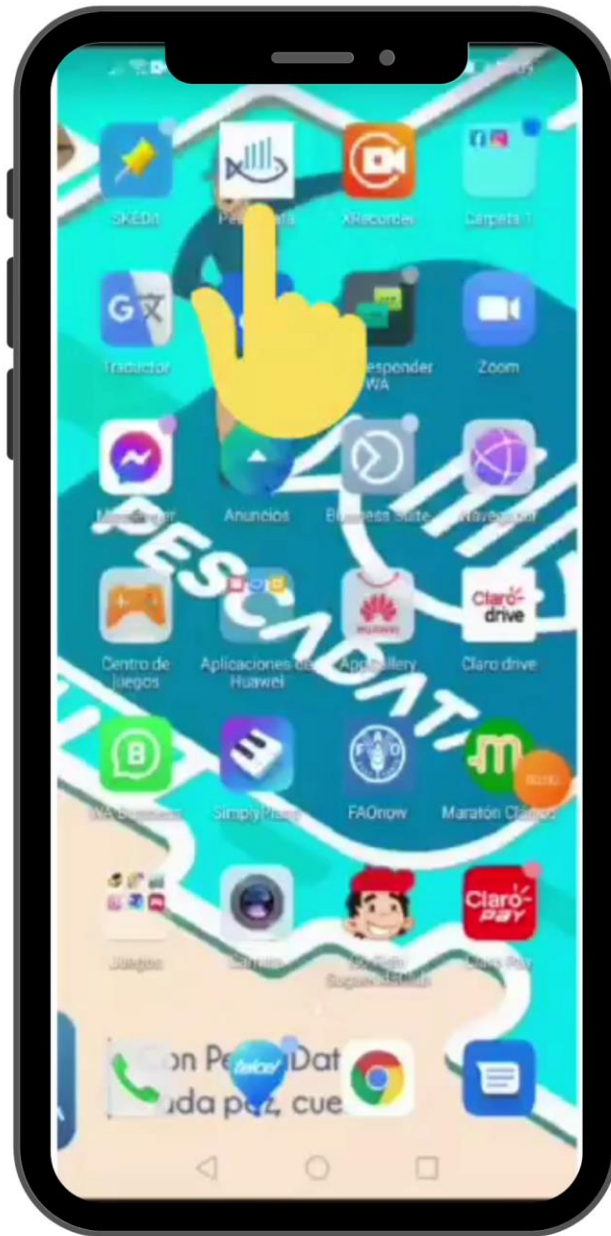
SKEDit
Pe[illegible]a
XRecorder
Carpeta 1
Traductor
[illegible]esponder WA
Zoom
Messenger
Anuncios
Business Suite
Navegador
PESCADATA
Centro de juegos
Aplicaciones de Huawei
AppGallery
Claro drive
Claro drive
WA Business
Simply Piano
FAOnow
Maratón Claro
Juegos
Cámara
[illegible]
Claro Pay
Claro PAY
telcel
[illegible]on PescaDat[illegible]
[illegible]ada pez, cue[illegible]